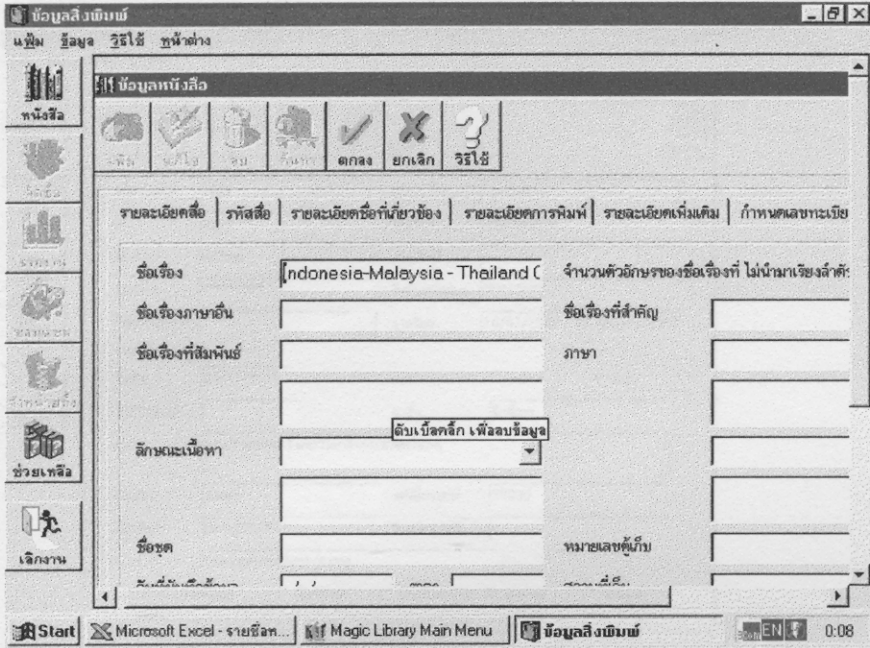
ข้อมูลสิ่งพิมพ์
แฟ้ม ข้อมูล วิธีใช้ หน้าต่าง

หนังสือ
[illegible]
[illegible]
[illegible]
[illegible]
ช่วยเหลือ
เลิกงาน

ข้อมูลหนังสือ
เพิ่ม แก้ไข ลบ ค้นหา ตกลง ยกเลิก วิธีใช้

รายละเอียดสื่อ | รหัสสื่อ | รายละเอียดชื่อที่เกี่ยวข้อง | รายละเอียดการพิมพ์ | รายละเอียดเพิ่มเติม | กำหนดเลขทะเบีย

ชื่อเรื่อง Indonesia-Malaysia - Thailand (
จำนวนตัวอักษรของชื่อเรื่องที่ ไม่นำมาเรียงลำดั
ชื่อเรื่องภาษาอื่น
ชื่อเรื่องที่สำคัญ
ชื่อเรื่องที่สัมพันธ์
ภาษา
ดับเบิ้ลคลิ๊ก เพื่อลบข้อมูล
ลักษณะเนื้อหา
ชื่อชุด
หมายเลขตู้เก็บ
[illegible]

Start | Microsoft Excel - รายชื่อห... | Magic Library Main Menu | ข้อมูลสิ่งพิมพ์ | EN | 0:08